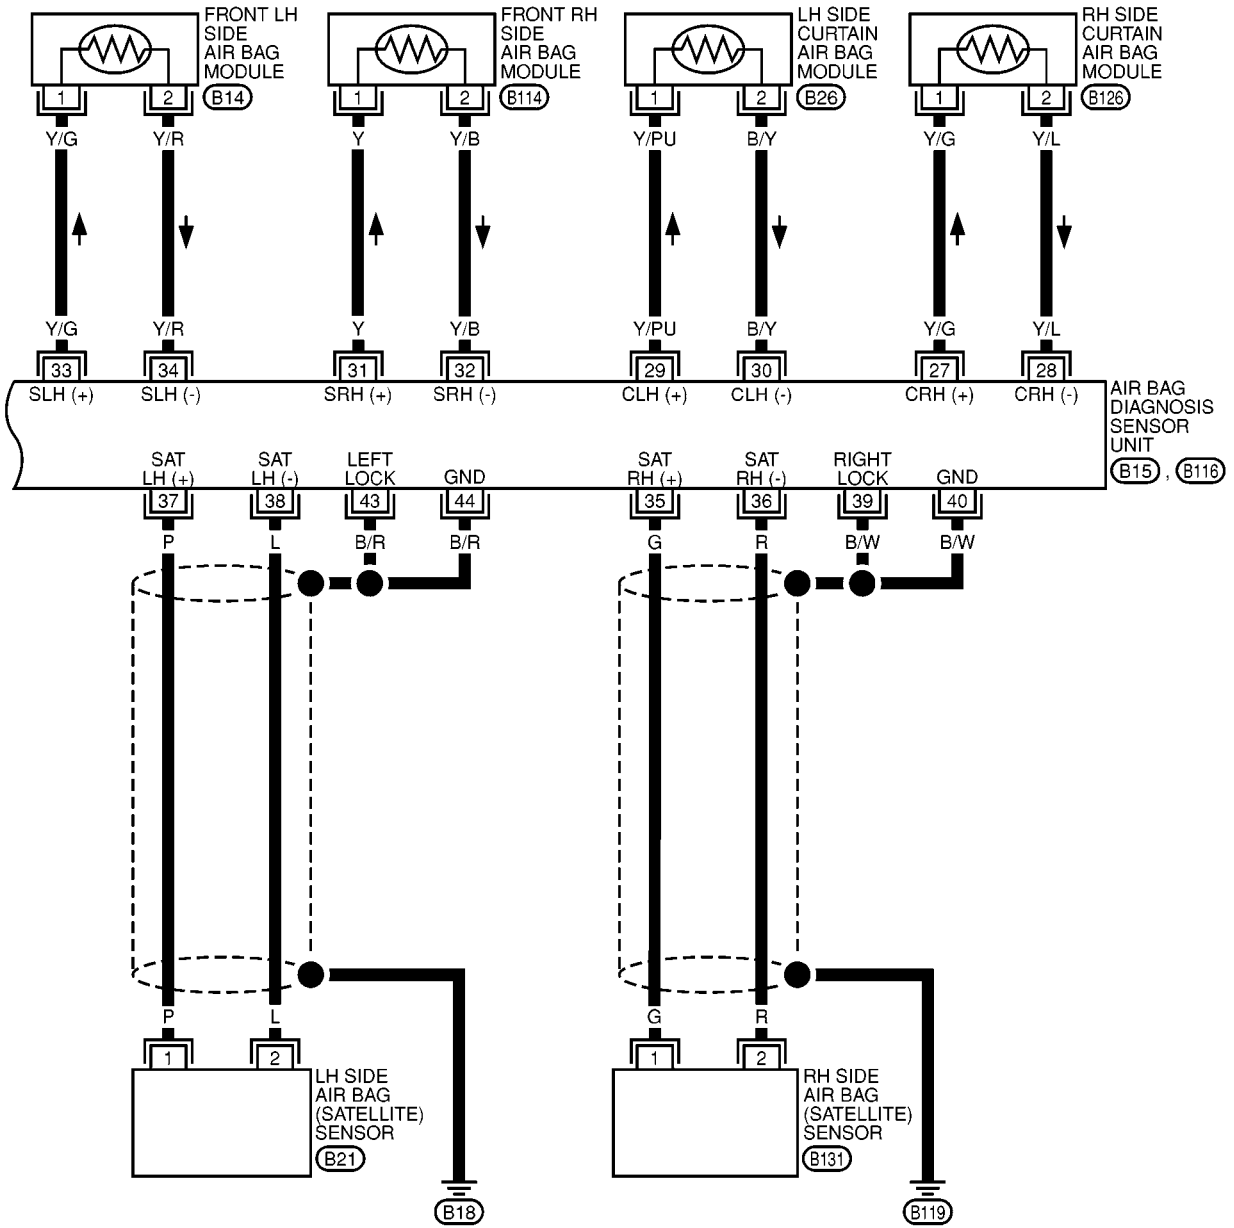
FRONT LH SIDE AIR BAG MODULE
1 2 B14
Y/G Y/R

FRONT RH SIDE AIR BAG MODULE
1 2 B114
Y Y/B

LH SIDE CURTAIN AIR BAG MODULE
1 2 B26
Y/PU B/Y

RH SIDE CURTAIN AIR BAG MODULE
1 2 B126
Y/G Y/L

Y/G Y/R Y Y/B Y/PU B/Y Y/G Y/L
33 34 31 32 29 30 27 28
SLH (+) SLH (-) SRH (+) SRH (-) CLH (+) CLH (-) CRH (+) CRH (-)

AIR BAG DIAGNOSIS SENSOR UNIT
B15 , B116

SAT LH (+) 37
SAT LH (-) 38
LEFT LOCK 43
GND 44
SAT RH (+) 35
SAT RH (-) 36
RIGHT LOCK 39
GND 40

P L B/R B/R G R B/W B/W

P L G R
1 2 1 2

LH SIDE AIR BAG (SATELLITE) SENSOR
B21

B18

RH SIDE AIR BAG (SATELLITE) SENSOR
B131

B119